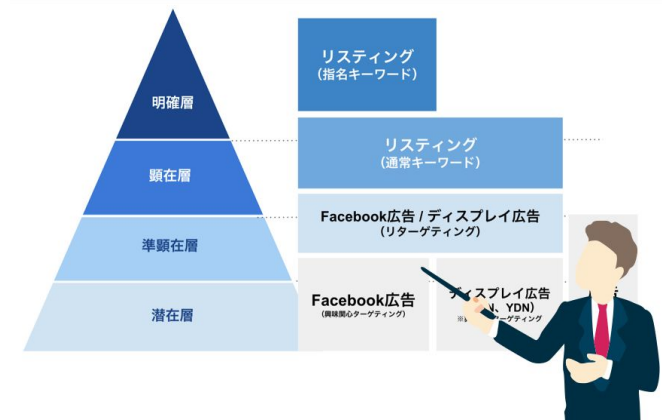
明確層

顕在層

準顕在層

潜在層

リスティング
(指名キーワード)

リスティング
(通常キーワード)

Facebook広告 / ディスプレイ広告
(リターゲティング)

Facebook広告
(興味関心ターゲティング)

ディスプレイ広告
([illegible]N、YDN)
※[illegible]ターゲティング